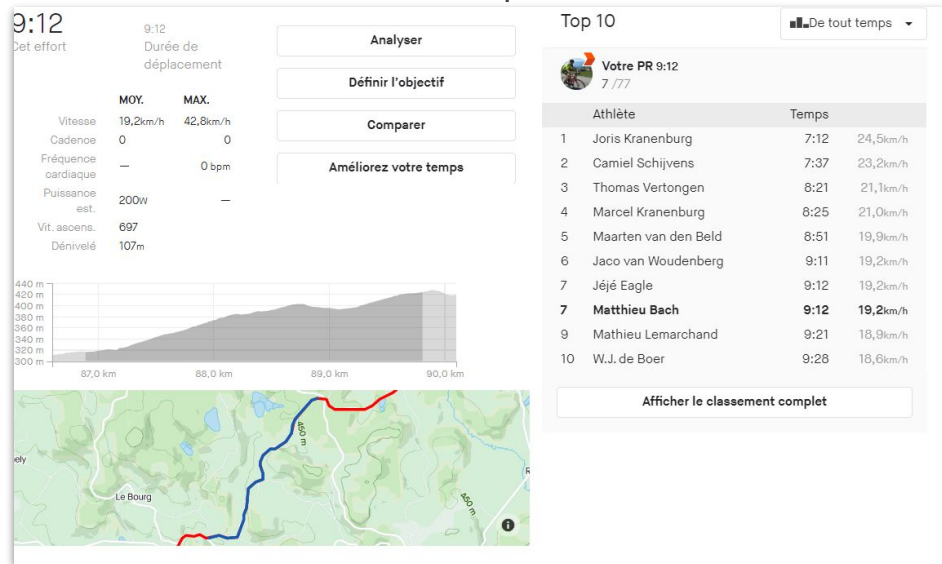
9:12
Cet effort

9:12
Durée de déplacement

Analyser

Définir l'objectif

Comparer

Améliorez votre temps

| | MOY. | MAX. |
|---|---|---|
| Vitesse | 19,2km/h | 42,8km/h |
| Cadence | 0 | 0 |
| Fréquence cardiaque | — | 0 bpm |
| Puissance est. | 200W | — |
| Vit. ascens. | 697 | |
| Dénivelé | 107m | |

440 m
420 m
400 m
380 m
360 m
340 m
320 m
300 m
87,0 km
88,0 km
89,0 km
90,0 km

ely
Le Bourg
450 m
450 m

Top 10

De tout temps

Votre PR 9:12
7 /77

| | Athlète | Temps | |
|---|---|---|---|
| 1 | Joris Kranenburg | 7:12 | 24,5km/h |
| 2 | Camiel Schijvens | 7:37 | 23,2km/h |
| 3 | Thomas Vertongen | 8:21 | 21,1km/h |
| 4 | Marcel Kranenburg | 8:25 | 21,0km/h |
| 5 | Maarten van den Beld | 8:51 | 19,9km/h |
| 6 | Jaco van Woudenberg | 9:11 | 19,2km/h |
| 7 | Jéjé Eagle | 9:12 | 19,2km/h |
| 7 | Matthieu Bach | 9:12 | 19,2km/h |
| 9 | Mathieu Lemarchand | 9:21 | 18,9km/h |
| 10 | W.J. de Boer | 9:28 | 18,6km/h |

Afficher le classement complet